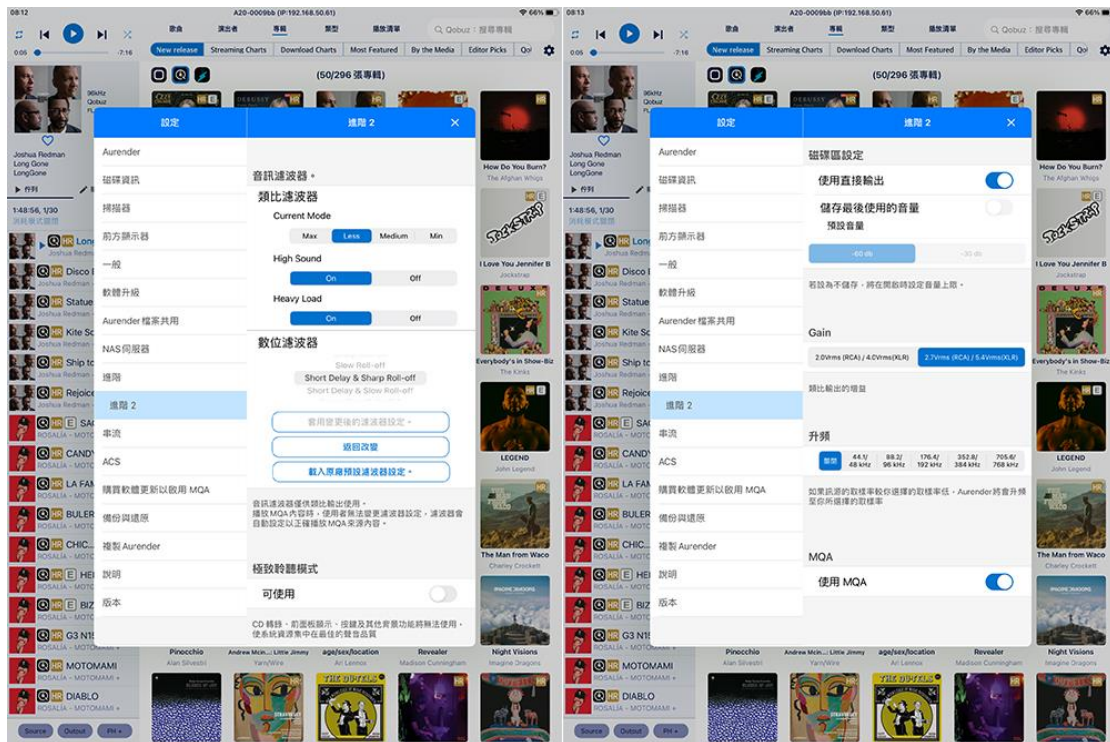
08:12 A20-0009bb (IP:192.168.50.61) 66%

歌曲 演出者 專輯 類型 播放清單 Qobuz：搜尋專輯

0:05 -7:16

New release Streaming Charts Download Charts Most Featured By the Media Editor Picks Qo

(50/296 張專輯)

96kHz Qobuz

Joshua Redman
Long Gone
LongGone

1:48:56, 1/30
消耗模式關閉

設定

Aurender
磁碟資訊
掃描器
前方顯示器
一般
軟體升級
Aurender 檔案共用
NAS伺服器
進階
進階 2
串流
ACS
購買軟體更新以啟用 MQA
備份與還原
複製 Aurender
說明
版本

進階 2

音訊濾波器。

類比濾波器

Current Mode

| Max | Less | Medium | Min |
|---|---|---|---|

High Sound

| On | Off |
|---|---|

Heavy Load

| On | Off |
|---|---|

數位濾波器

Slow Roll-off
Short Delay & Sharp Roll-off
Short Delay & Slow Roll-off

套用變更後的濾波器設定。

返回改變

載入原廠預設濾波器設定。

音訊濾波器僅供類比輸出使用。
播放MQA內容時，使用者無法變更濾波器設定。濾波器會自動設定以正確播放 MQA 來源內容。

極致聆聽模式

可使用

CD 轉錄、前面板顯示、按鍵及其他背景功能將無法使用，使系統資源集中在最佳的聲音品質

How Do You Burn? The Afghan Whigs
I Love You Jennifer B Jockstrap
Everybody's in Show-Biz The Kinks
LEGEND John Legend
The Man from Waco Charley Crockett
Pinocchio Alan Silvestri
Andrew Mcin...: Little Jimmy Yarn/Wire
age/sex/location Ari Lennox
Revealer Madison Cunningham
Night Visions Imagine Dragons

Source Output PH +

08:13 A20-0009bb (IP:192.168.50.61) 66%

進階 2

磁碟區設定

使用直接輸出

儲存最後使用的音量

預設音量

| -60 db | -30 db |
|---|---|

若設為不儲存，將在開啟時設定音量上限。

Gain

| 2.0Vrms (RCA) / 4.0Vrms(XLR) | 2.7Vrms (RCA) / 5.4Vrms(XLR) |
|---|---|

類比輸出的增益

升頻

| 關閉 | 44.1/ 48 kHz | 88.2/ 96 kHz | 176.4/ 192 kHz | 352.8/ 384 kHz | 705.6/ 768 kHz |
|---|---|---|---|---|---|

如果訊源的取樣率較你選擇的取樣率低，Aurender將會升頻至你所選擇的取樣率

MQA

使用 MQA